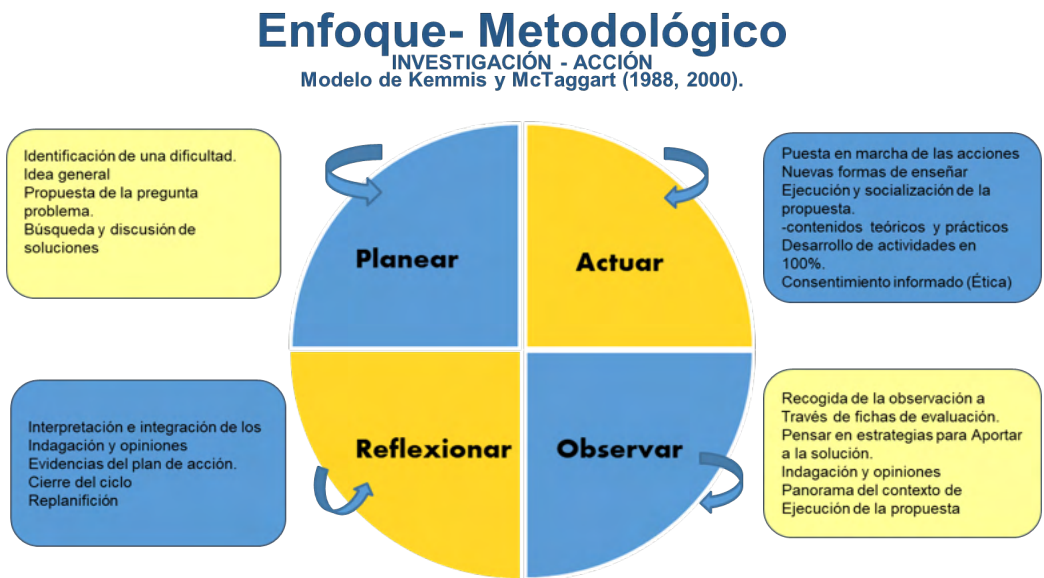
Enfoque- Metodológico
INVESTIGACIÓN - ACCIÓN
Modelo de Kemmis y McTaggart (1988, 2000).

Identificación de una dificultad.
Idea general
Propuesta de la pregunta problema.
Búsqueda y discusión de soluciones

Planear

Actuar

Puesta en marcha de las acciones
Nuevas formas de enseñar
Ejecución y socialización de la propuesta.
-contenidos teóricos y prácticos
Desarrollo de actividades en 100%.
Consentimiento informado (Ética)

Interpretación e integración de los
Indagación y opiniones
Evidencias del plan de acción.
Cierre del ciclo
Replanifición

Reflexionar

Observar

Recogida de la observación a
Través de fichas de evaluación.
Pensar en estrategias para Aportar a la solución.
Indagación y opiniones
Panorama del contexto de
Ejecución de la propuesta